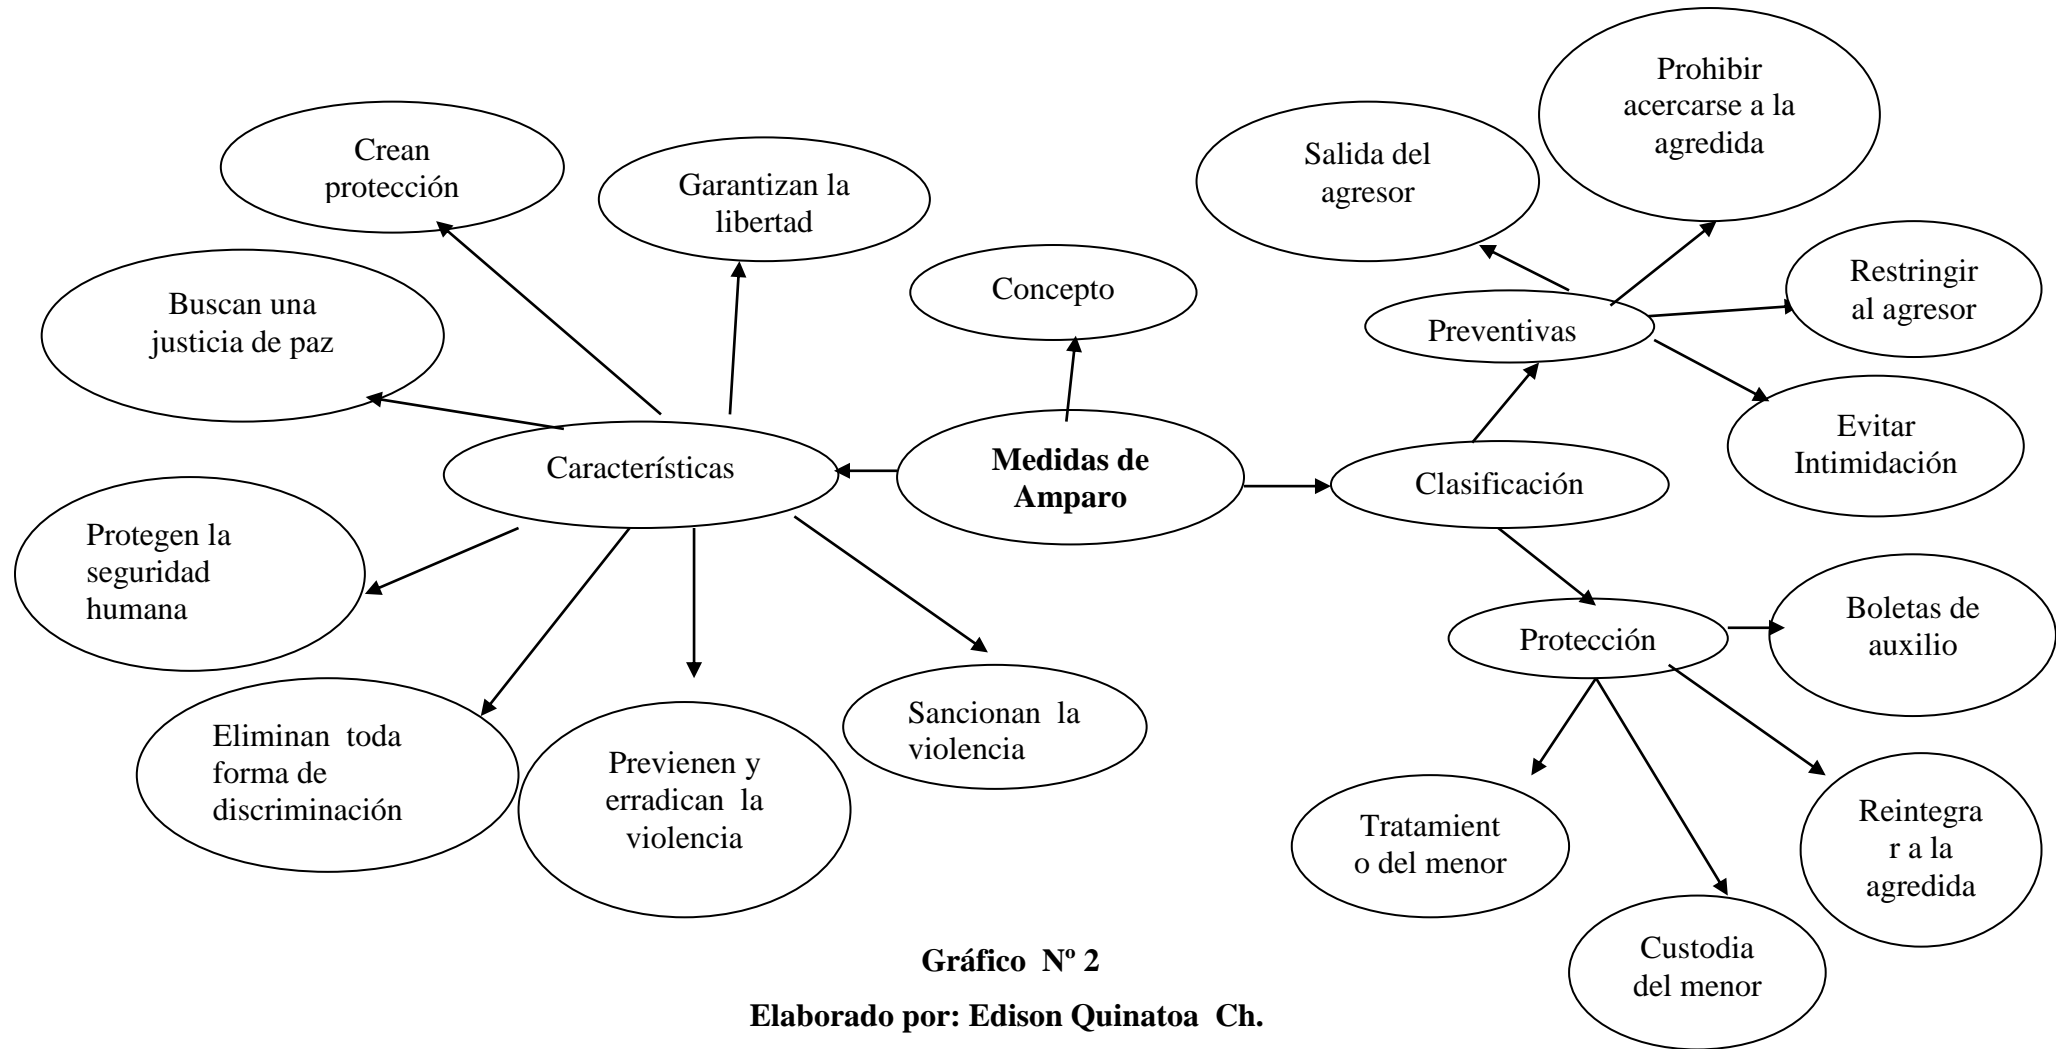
Medidas de Amparo

Concepto

Características

Crean protección

Garantizan la libertad

Buscan una justicia de paz

Protegen la seguridad humana

Eliminan toda forma de discriminación

Previenen y erradican la violencia

Sancionan la violencia

Clasificación

Preventivas

Salida del agresor

Prohibir acercarse a la agredida

Restringir al agresor

Evitar Intimidación

Protección

Boletas de auxilio

Tratamient o del menor

Custodia del menor

Reintegra r a la agredida

Gráfico Nº 2

Elaborado por: Edison Quinatoa Ch.